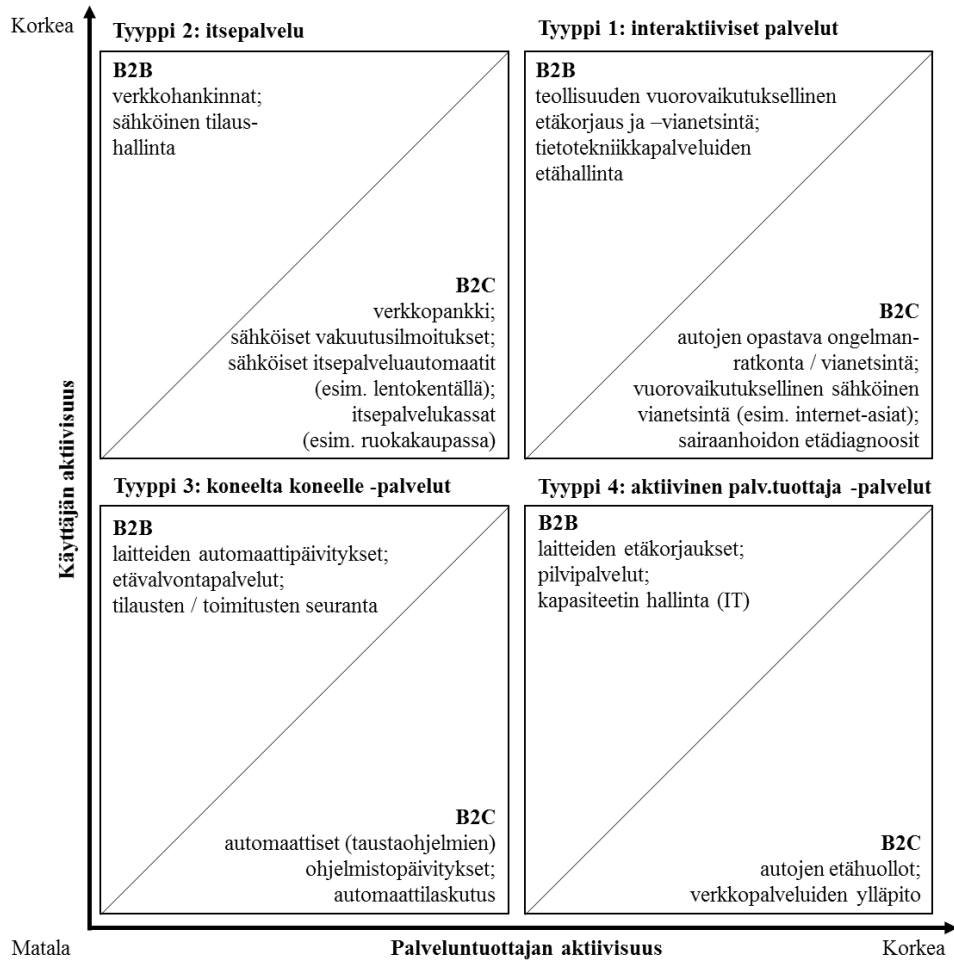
Korkea

Käyttäjän aktiivisuus

Tyyppi 2: itsepalvelu

B2B
verkkohankinnat;
sähköinen tilaushallinta

B2C
verkkopankki;
sähköiset vakuutusilmoitukset;
sähköiset itsepalveluautomaatit (esim. lentokentällä);
itsepalvelukassat (esim. ruokakaupassa)

Tyyppi 1: interaktiiviset palvelut

B2B
teollisuuden vuorovaikutuksellinen etäkorjaus ja –vianetsintä;
tietotekniikkapalveluiden etähallinta

B2C
autojen opastava ongelmanratkonta / vianetsintä;
vuorovaikutuksellinen sähköinen vianetsintä (esim. internet-asiat);
sairaanhoidon etädiagnoosit

Tyyppi 3: koneelta koneelle -palvelut

B2B
laitteiden automaattipäivitykset;
etävalvontapalvelut;
tilausten / toimitusten seuranta

B2C
automaattiset (taustaohjelmien) ohjelmistopäivitykset;
automaattilaskutus

Tyyppi 4: aktiivinen palv.tuottaja -palvelut

B2B
laitteiden etäkorjaukset;
pilvipalvelut;
kapasiteetin hallinta (IT)

B2C
autojen etähuollot;
verkkopalveluiden ylläpito

Matala

Palveluntuottajan aktiivisuus

Korkea